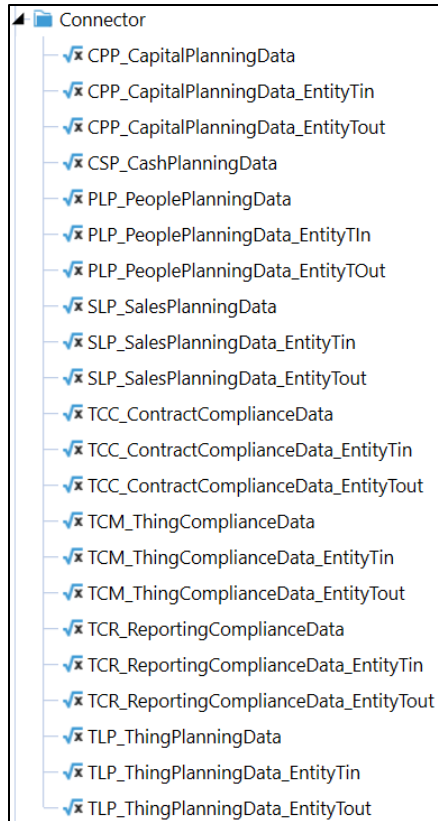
Connector
CPP_CapitalPlanningData
CPP_CapitalPlanningData_EntityTin
CPP_CapitalPlanningData_EntityTout
CSP_CashPlanningData
PLP_PeoplePlanningData
PLP_PeoplePlanningData_EntityTIn
PLP_PeoplePlanningData_EntityTOut
SLP_SalesPlanningData
SLP_SalesPlanningData_EntityTin
SLP_SalesPlanningData_EntityTout
TCC_ContractComplianceData
TCC_ContractComplianceData_EntityTin
TCC_ContractComplianceData_EntityTout
TCM_ThingComplianceData
TCM_ThingComplianceData_EntityTin
TCM_ThingComplianceData_EntityTout
TCR_ReportingComplianceData
TCR_ReportingComplianceData_EntityTin
TCR_ReportingComplianceData_EntityTout
TLP_ThingPlanningData
TLP_ThingPlanningData_EntityTin
TLP_ThingPlanningData_EntityTout